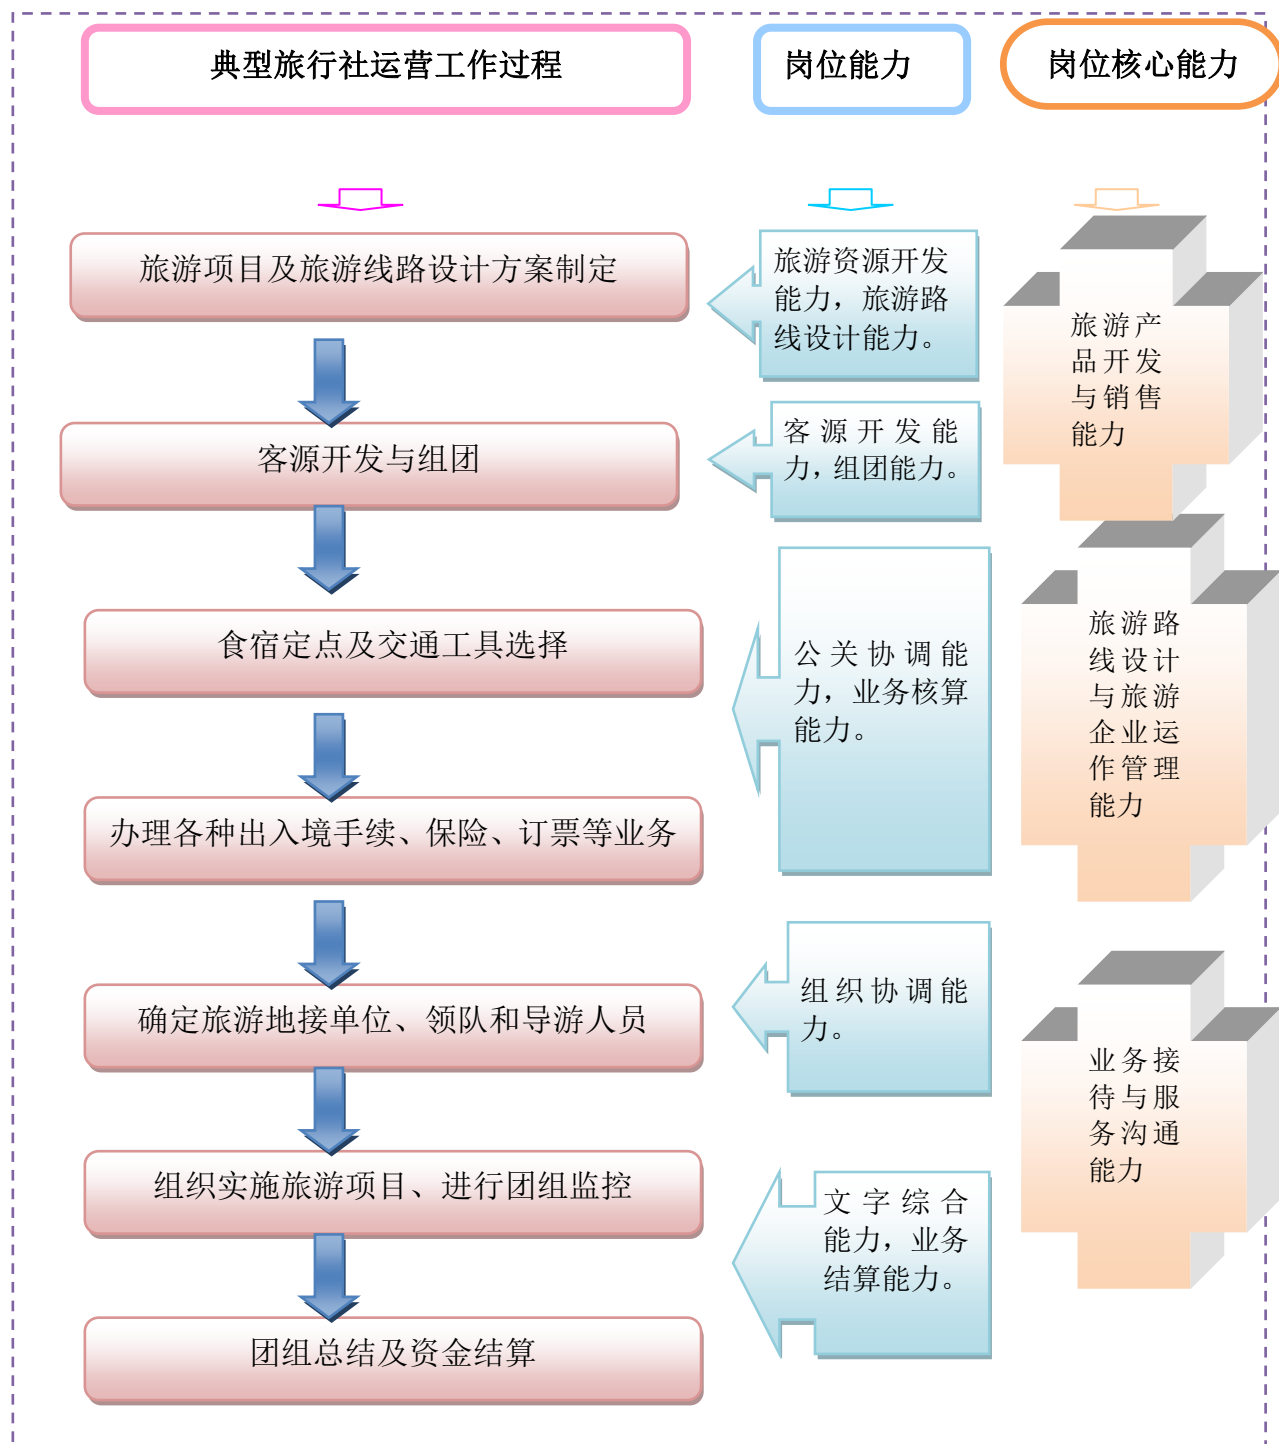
典型旅行社运营工作过程

岗位能力

岗位核心能力

旅游项目及旅游线路设计方案制定

旅游资源开发能力，旅游路线设计能力。

旅游产品开发与销售能力

客源开发与组团

客源开发能力，组团能力。

食宿定点及交通工具选择

公关协调能力，业务核算能力。

旅游路线设计与旅游企业运作管理能力

办理各种出入境手续、保险、订票等业务

确定旅游地接单位、领队和导游人员

组织协调能力。

业务接待与服务沟通能力

组织实施旅游项目、进行团组监控

文字综合能力，业务结算能力。

团组总结及资金结算